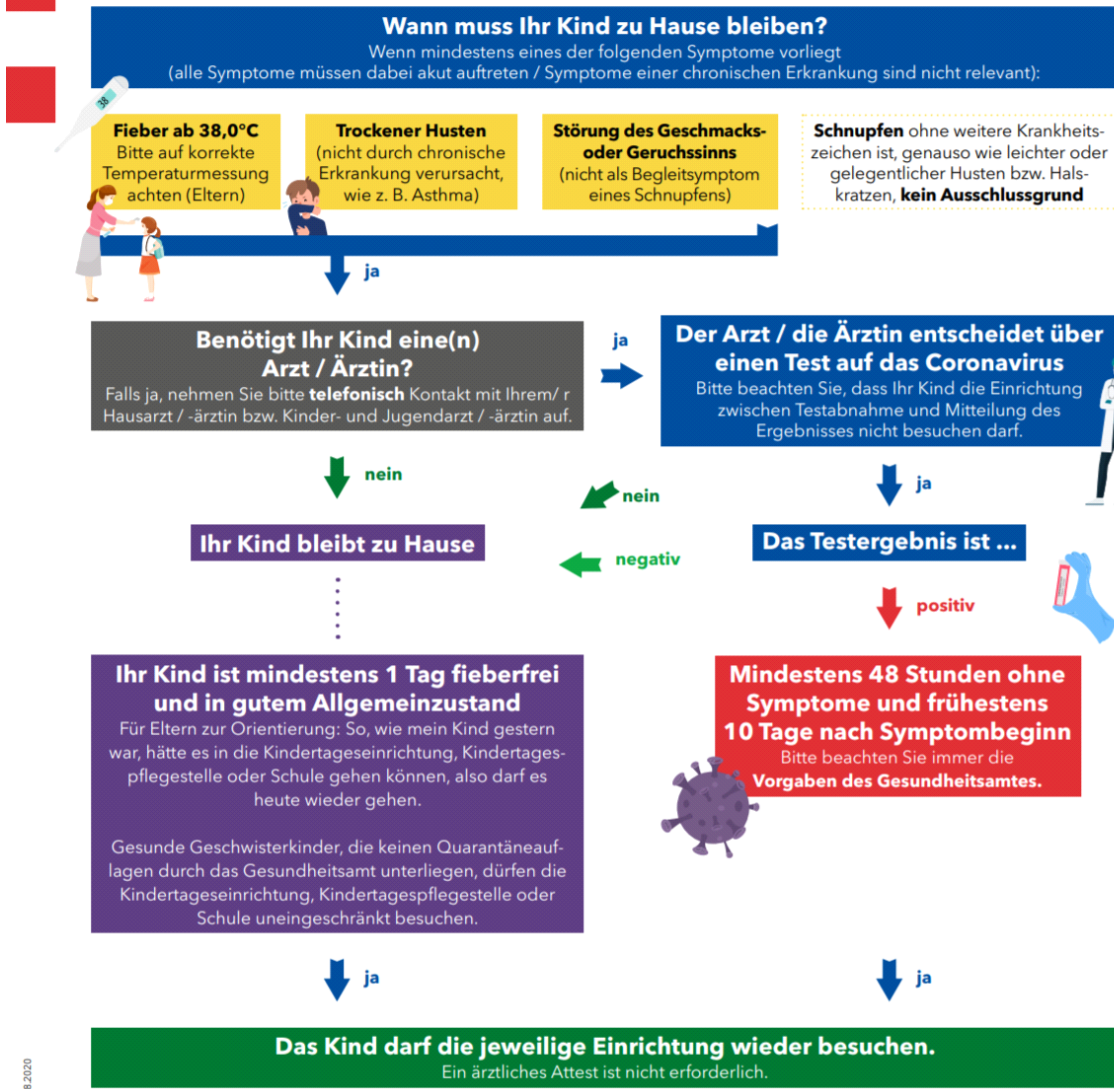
Wann muss Ihr Kind zu Hause bleiben?
Wenn mindestens eines der folgenden Symptome vorliegt
(alle Symptome müssen dabei akut auftreten / Symptome einer chronischen Erkrankung sind nicht relevant):

38

Fieber ab 38,0°C
Bitte auf korrekte Temperaturmessung achten (Eltern)

Trockener Husten
(nicht durch chronische Erkrankung verursacht, wie z. B. Asthma)

Störung des Geschmacks- oder Geruchssinns
(nicht als Begleitsymptom eines Schnupfens)

Schnupfen ohne weitere Krankheitszeichen ist, genauso wie leichter oder gelegentlicher Husten bzw. Halskratzen, kein Ausschlussgrund

ja

Benötigt Ihr Kind eine(n) Arzt / Ärztin?
Falls ja, nehmen Sie bitte telefonisch Kontakt mit Ihrem/ r Hausarzt / -ärztin bzw. Kinder- und Jugendarzt / -ärztin auf.

ja

Der Arzt / die Ärztin entscheidet über einen Test auf das Coronavirus
Bitte beachten Sie, dass Ihr Kind die Einrichtung zwischen Testabnahme und Mitteilung des Ergebnisses nicht besuchen darf.

nein

nein

ja

Ihr Kind bleibt zu Hause

negativ

Das Testergebnis ist ...

positiv

Ihr Kind ist mindestens 1 Tag fieberfrei und in gutem Allgemeinzustand
Für Eltern zur Orientierung: So, wie mein Kind gestern war, hätte es in die Kindertageseinrichtung, Kindertagespflegestelle oder Schule gehen können, also darf es heute wieder gehen.

Gesunde Geschwisterkinder, die keinen Quarantäneauflagen durch das Gesundheitsamt unterliegen, dürfen die Kindertageseinrichtung, Kindertagespflegestelle oder Schule uneingeschränkt besuchen.

Mindestens 48 Stunden ohne Symptome und frühestens 10 Tage nach Symptombeginn
Bitte beachten Sie immer die Vorgaben des Gesundheitsamtes.

ja

ja

8.2020

Das Kind darf die jeweilige Einrichtung wieder besuchen.
Ein ärztliches Attest ist nicht erforderlich.